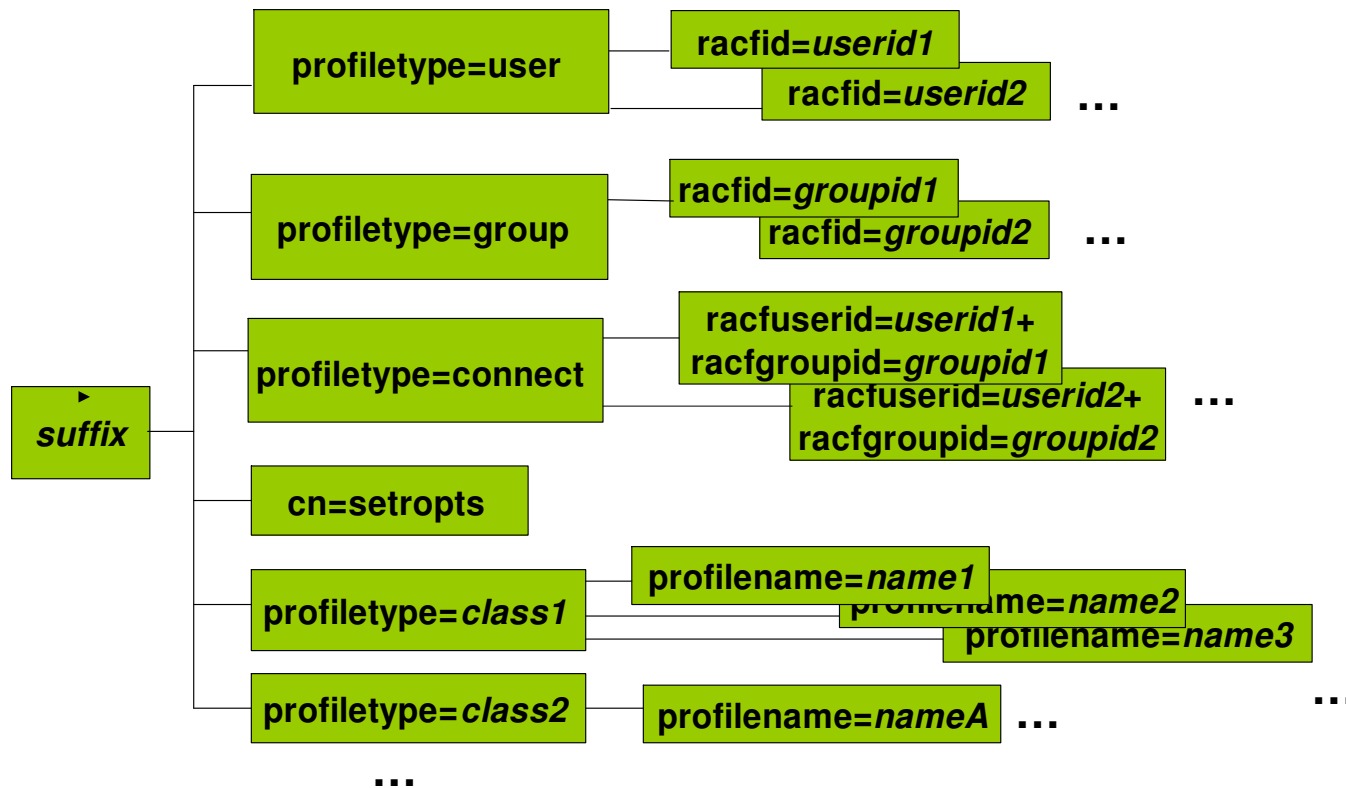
suffix

profiletype=user

racfid=*userid1*

racfid=*userid2*

…

profiletype=group

racfid=*groupid1*

racfid=*groupid2*

…

profiletype=connect

racfuserid=*userid1*+ racfgroupid=*groupid1*

racfuserid=*userid2*+ racfgroupid=*groupid2*

…

cn=setropts

profiletype=*class1*

profilename=*name1*

profilename=*name2*

profilename=*name3*

…

profiletype=*class2*

profilename=*nameA*

…

…